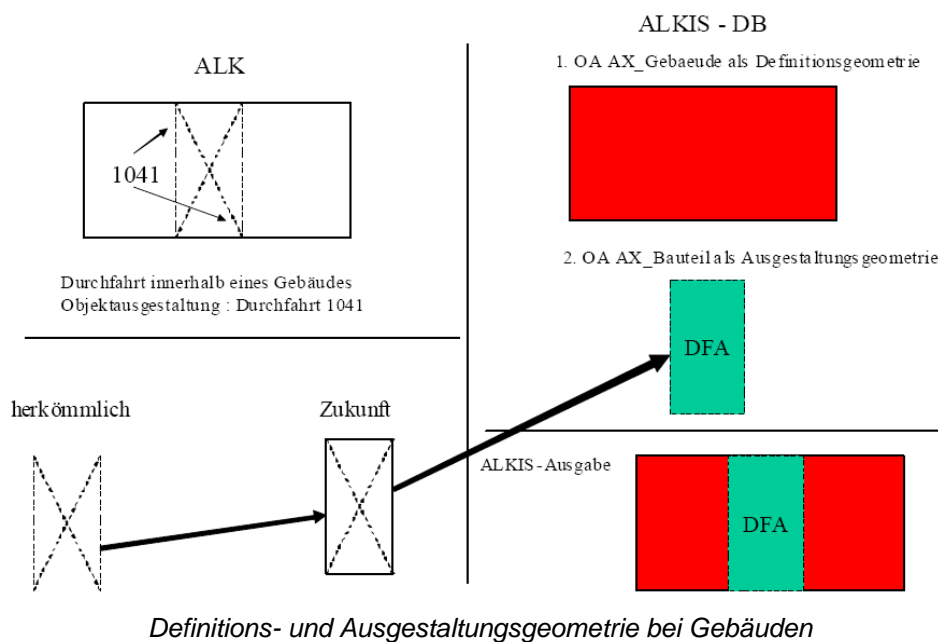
ALK

1041

Durchfahrt innerhalb eines Gebäudes
Objektausgestaltung : Durchfahrt 1041

ALKIS - DB

1. OA AX_Gebaeude als Definitionsgeometrie

2. OA AX_Bauteil als Ausgestaltungsgeometrie

DFA

herkömmlich

Zukunft

ALKIS - Ausgabe

DFA

*Definitions- und Ausgestaltungsgeometrie bei Gebäuden*